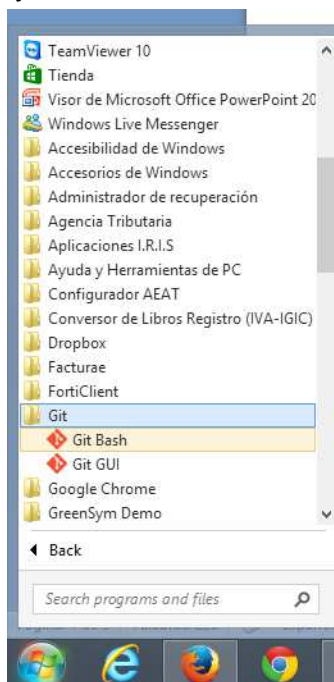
TeamViewer 10
Tienda
Visor de Microsoft Office PowerPoint 20
Windows Live Messenger
Accesibilidad de Windows
Accesorios de Windows
Administrador de recuperación
Agencia Tributaria
Aplicaciones I.R.I.S
Ayuda y Herramientas de PC
Configurador AEAT
Conversor de Libros Registro (IVA-IGIC)
Dropbox
Facturae
FortiClient
Git
Git Bash
Git GUI
Google Chrome
GreenSym Demo
Back
Search programs and files